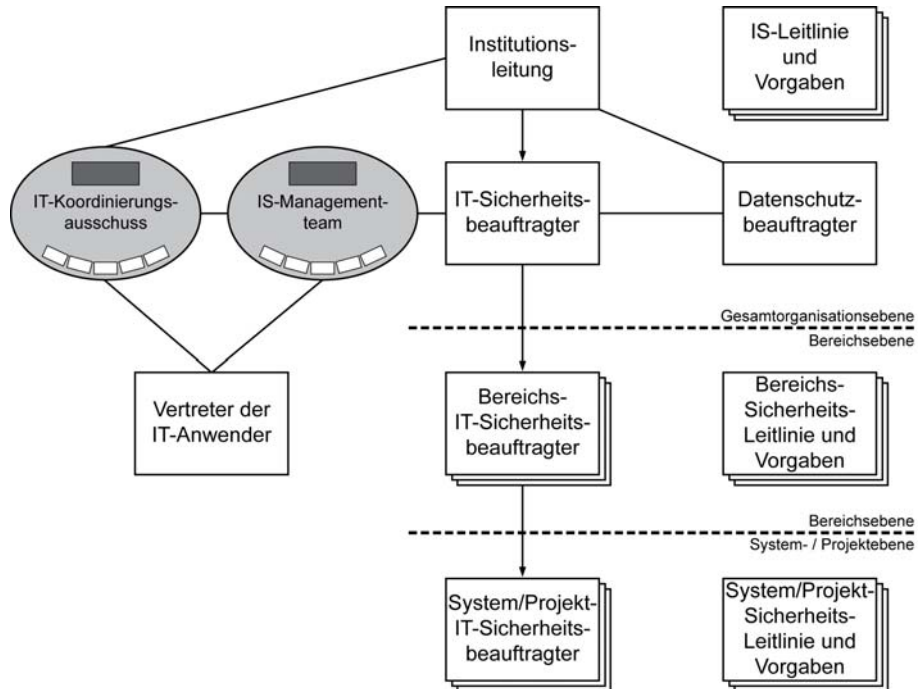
Institutionsleitung

IS-Leitlinie und Vorgaben

IT-Koordinierungsausschuss

IS-Managementteam

IT-Sicherheitsbeauftragter

Datenschutzbeauftragter

Gesamtorganisationsebene

Bereichsebene

Vertreter der IT-Anwender

Bereichs-IT-Sicherheitsbeauftragter

Bereichs-Sicherheits-Leitlinie und Vorgaben

Bereichsebene

System- / Projektebene

System/Projekt-IT-Sicherheitsbeauftragter

System/Projekt-Sicherheits-Leitlinie und Vorgaben